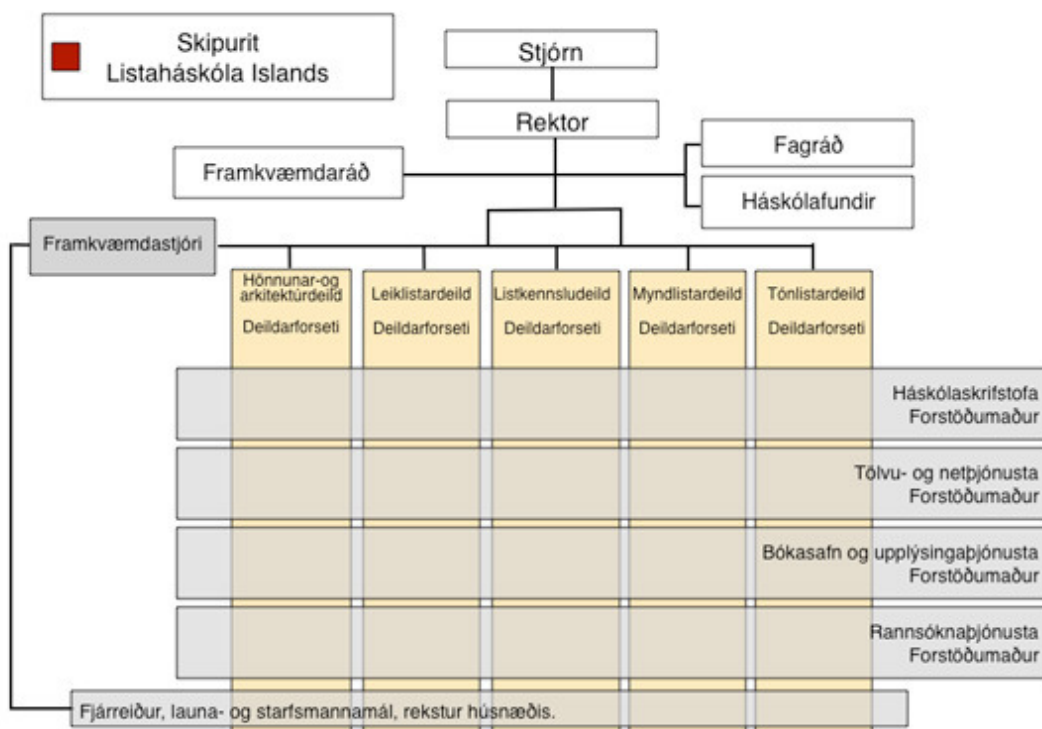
Skipurit
Listaháskóla Islands

Stjórn

Rektor

Framkvæmdaráð

Fagráð

Háskólafundir

Framkvæmdastjóri

Hönnunar-og arkitektúrdeild
Deildarforseti

Leiklistardeild
Deildarforseti

Listkennsludeild
Deildarforseti

Myndlistardeild
Deildarforseti

Tónlistardeild
Deildarforseti

Háskólaskrifstofa
Forstöðumaður

Tölvu- og netþjónusta
Forstöðumaður

Bókasafn og upplýsingaþjónusta
Forstöðumaður

Rannsóknaþjónusta
Forstöðumaður

Fjárreiður, launa- og starfsmannamál, rekstur húsnæðis.